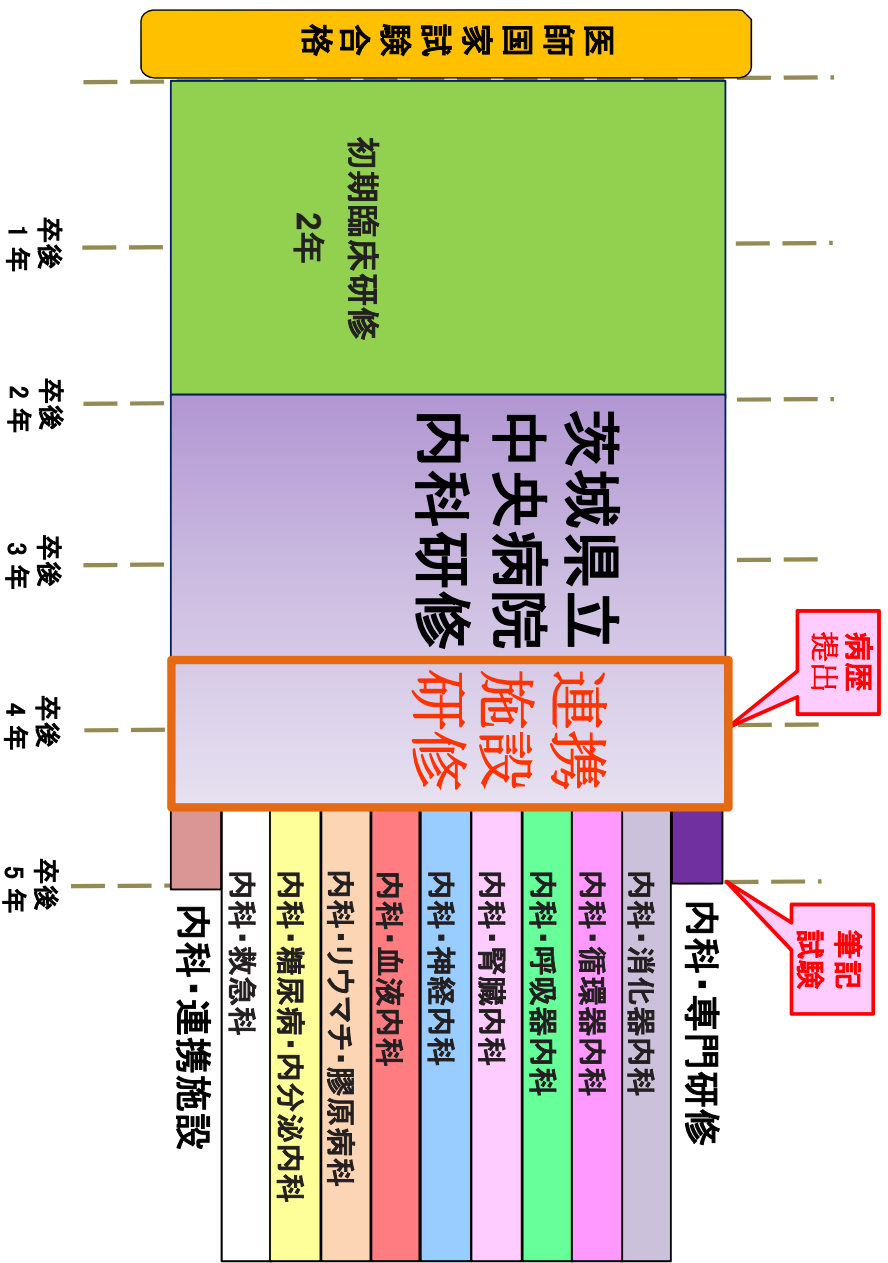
医師国家試験合格

初期臨床研修
2年

卒後
1年

卒後
2年

卒後
3年

卒後
4年

卒後
5年

茨城県立
中央病院
内科研修

連携
施設
研修

病歴
提出

筆記
試験

内科・専門研修

内科・消化器内科

内科・循環器内科

内科・呼吸器内科

内科・腎臓内科

内科・神経内科

内科・血液内科

内科・リウマチ・膠原病科

内科・糖尿病・内分泌内科

内科・救急科

内科・連携施設